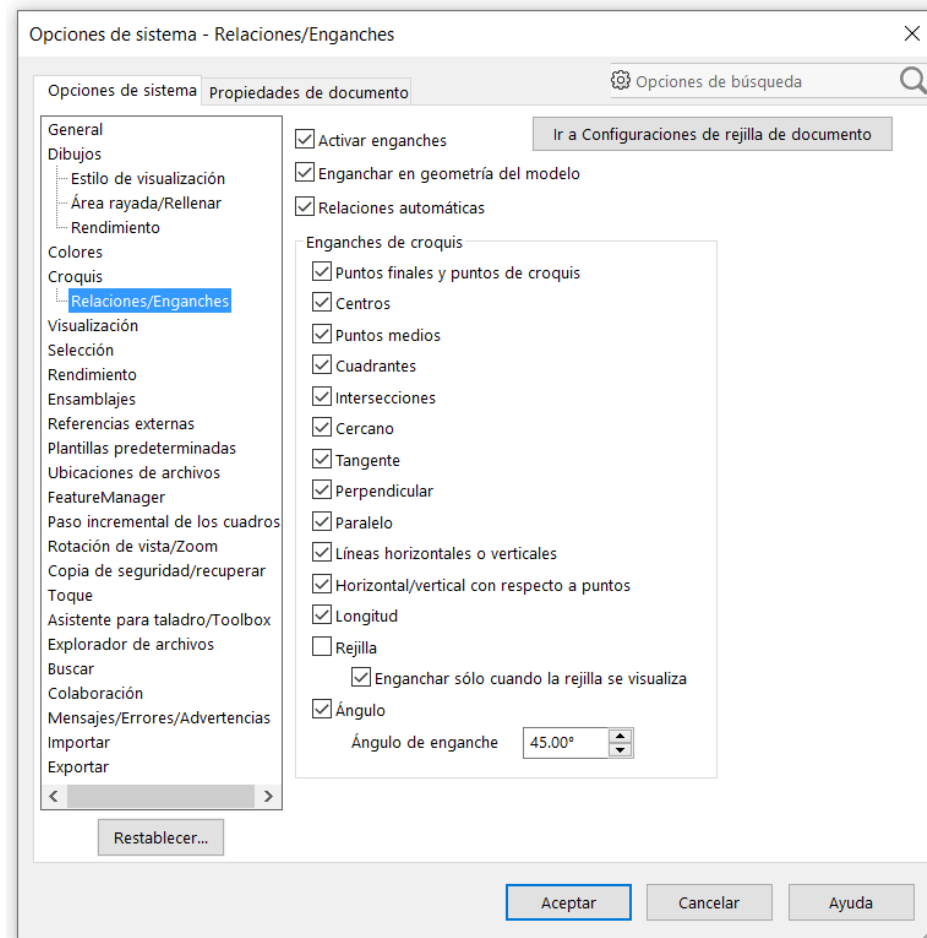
Opciones de sistema - Relaciones/Enganches

Opciones de sistema
Propiedades de documento
Opciones de búsqueda

General
Dibujos
Estilo de visualización
Área rayada/Rellenar
Rendimiento
Colores
Croquis
Relaciones/Enganches
Visualización
Selección
Rendimiento
Ensamblajes
Referencias externas
Plantillas predeterminadas
Ubicaciones de archivos
FeatureManager
Paso incremental de los cuadros
Rotación de vista/Zoom
Copia de seguridad/recuperar
Toque
Asistente para taladro/Toolbox
Explorador de archivos
Buscar
Colaboración
Mensajes/Errores/Advertencias
Importar
Exportar

Restablecer...

Activar enganches
Ir a Configuraciones de rejilla de documento
Enganchar en geometría del modelo
Relaciones automáticas

Enganches de croquis
Puntos finales y puntos de croquis
Centros
Puntos medios
Cuadrantes
Intersecciones
Cercano
Tangente
Perpendicular
Paralelo
Líneas horizontales o verticales
Horizontal/vertical con respecto a puntos
Longitud
Rejilla
Enganchar sólo cuando la rejilla se visualiza
Ángulo
Ángulo de enganche 45.00°

Aceptar
Cancelar
Ayuda